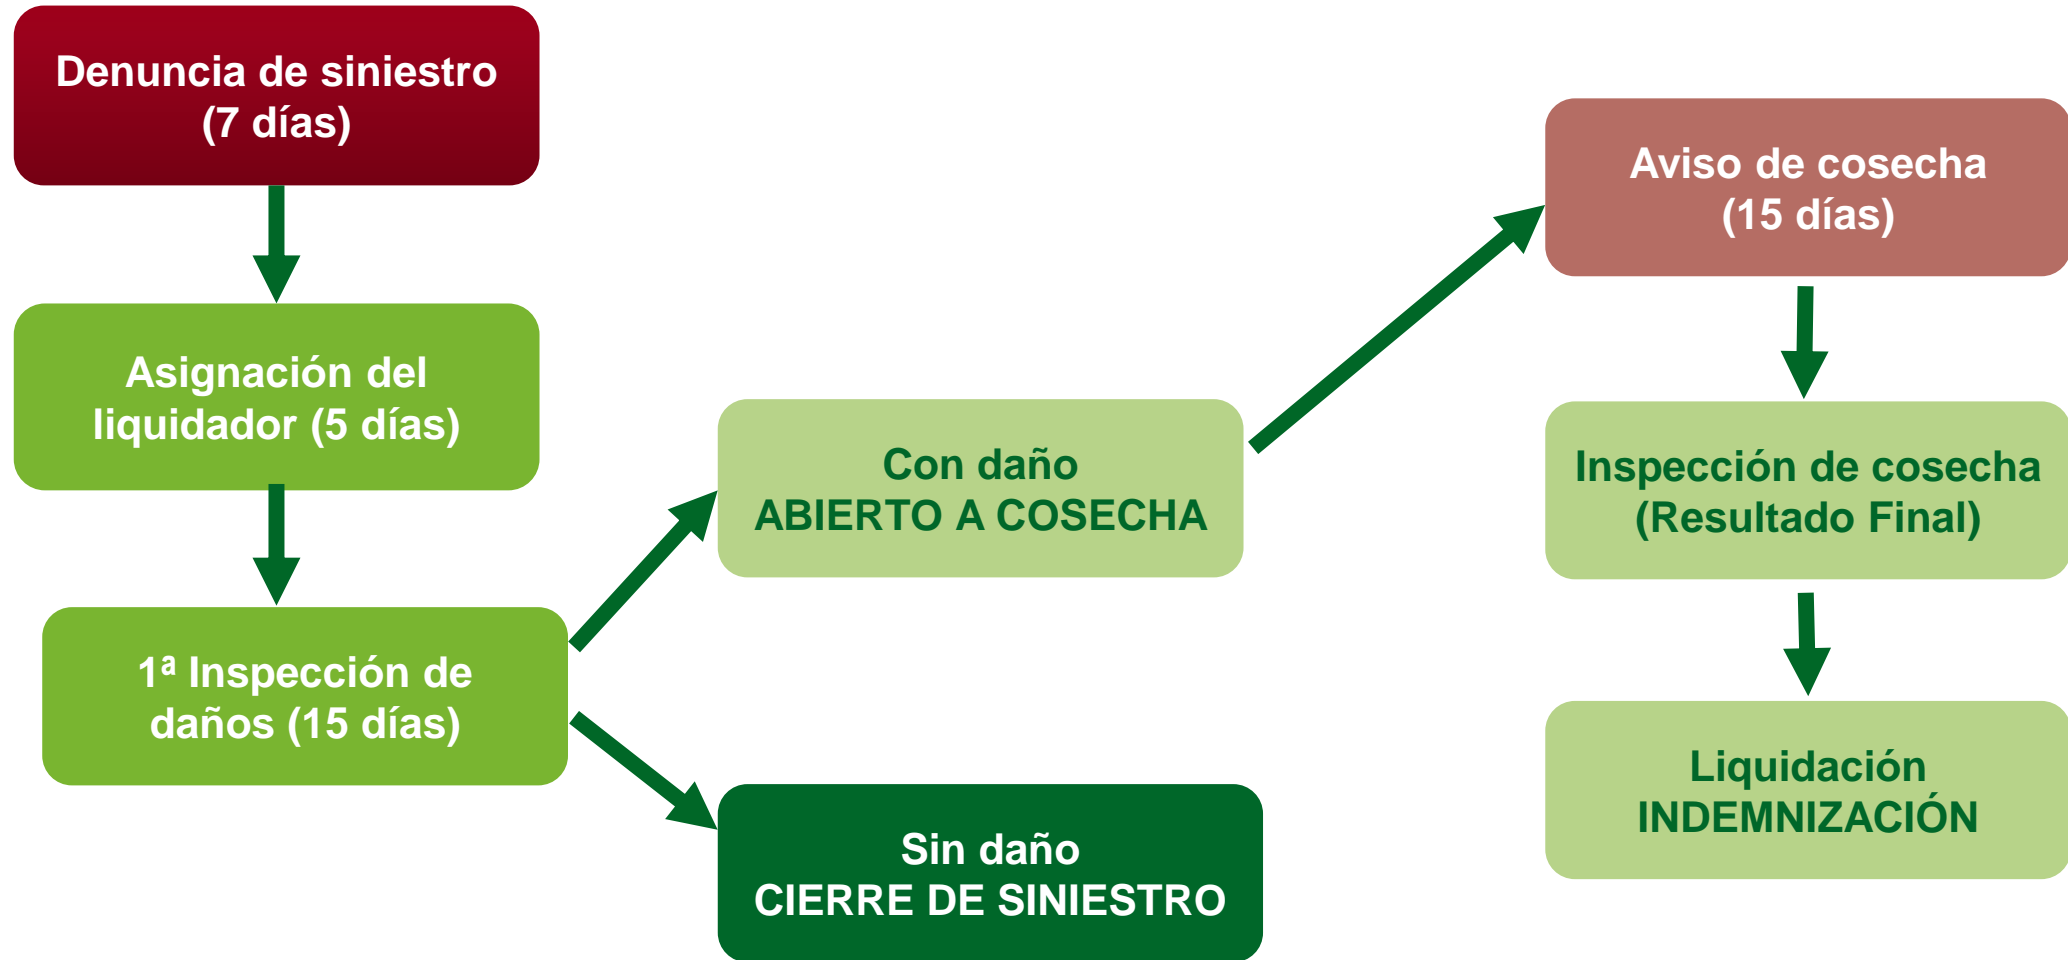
Denuncia de siniestro
(7 días)

Asignación del liquidador (5 días)

1ª Inspección de daños (15 días)

Con daño
ABIERTO A COSECHA

Sin daño
CIERRE DE SINIESTRO

Aviso de cosecha
(15 días)

Inspección de cosecha
(Resultado Final)

Liquidación
INDEMNIZACIÓN